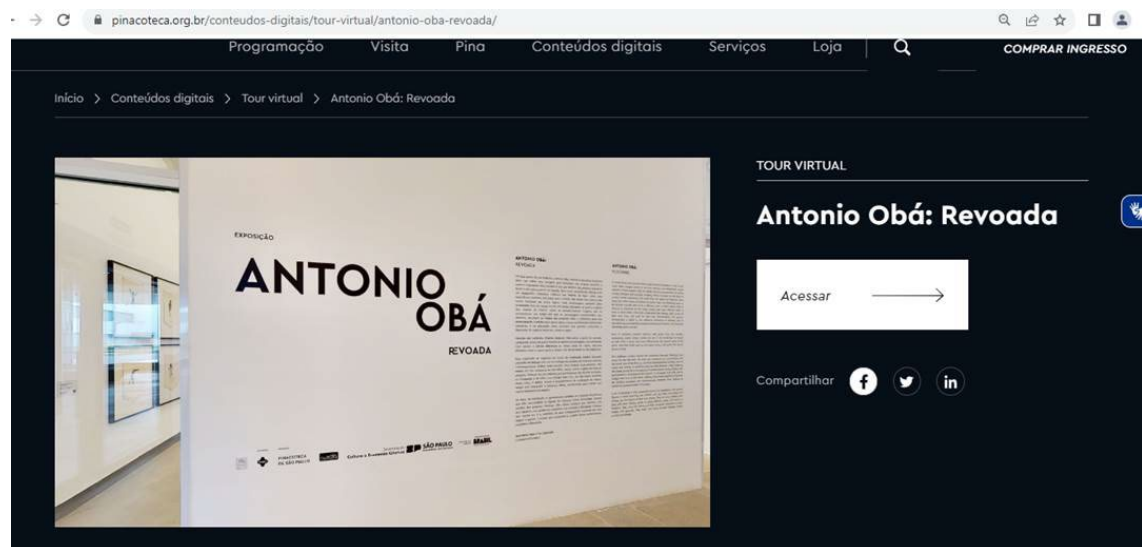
pinacoteca.org.br/conteudos-digitais/tour-virtual/antonio-oba-revoada/

Programação Visita Pina Conteúdos digitais Serviços Loja COMPRAR INGRESSO

Início > Conteúdos digitais > Tour virtual > Antonio Obá: Revoada

EXPOSIÇÃO

ANTONIO OBÁ

REVOADA

ANTONIO OBÁ
REVOADA

ANTONIO OBÁ
FLOCKING

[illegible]

PINACOTECA DE SÃO PAULO

SÃO PAULO

BRASIL

TOUR VIRTUAL

Antonio Obá: Revoada

Acessar

Compartilhar